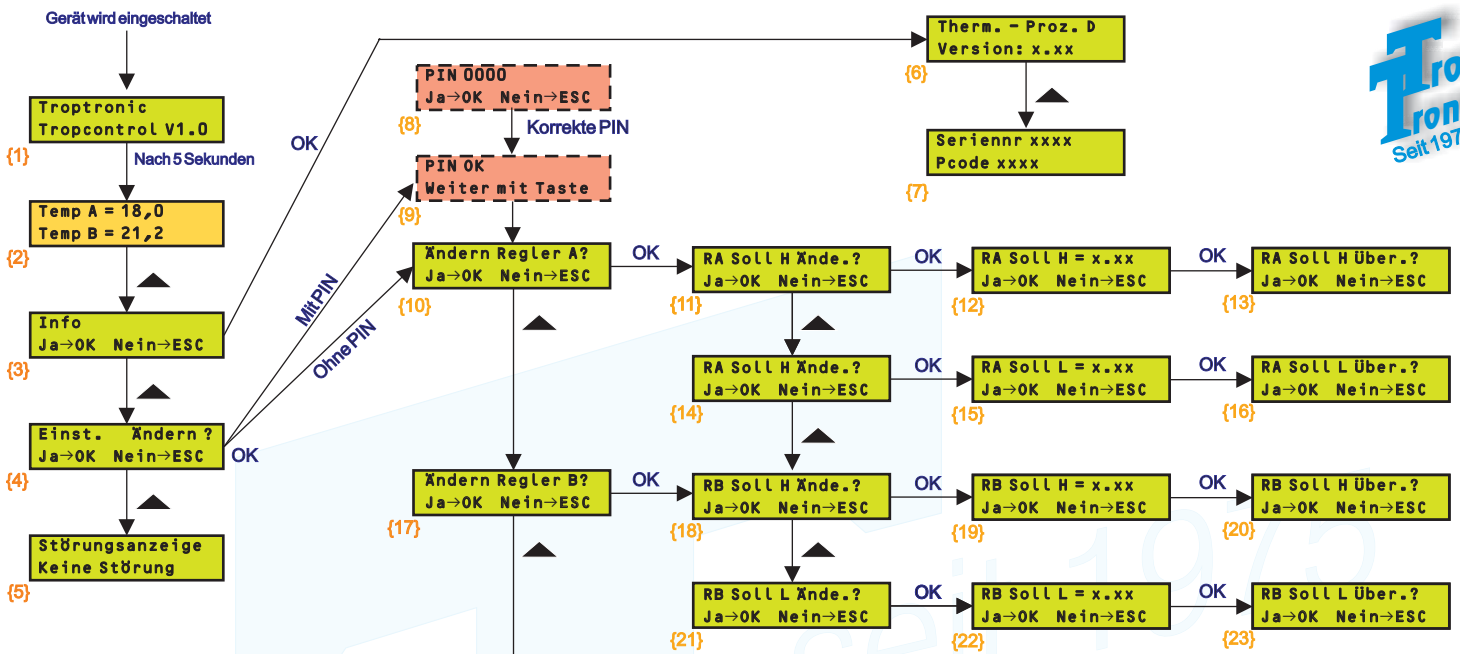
Gerät wird eingeschaltet

Troptronic
Tropcontrol V1.0
{1}
Nach 5 Sekunden

Temp A = 18,0
Temp B = 21,2
{2}

Info
Ja→OK Nein→ESC
{3}

Einst. Ändern ?
Ja→OK Nein→ESC
{4}
OK

Störungsanzeige
Keine Störung
{5}

OK

Therm. - Proz. D
Version: x.xx
{6}

Seriennr xxxx
Pcode xxxx
{7}

PIN 0000
Ja→OK Nein→ESC
{8}
Korrekte PIN

PIN OK
Weiter mit Taste
{9}

Mit PIN
Ohne PIN

Ändern Regler A?
Ja→OK Nein→ESC
{10}
OK

RA Soll H Ände.?
Ja→OK Nein→ESC
{11}
OK

RA Soll H = x.xx
Ja→OK Nein→ESC
{12}
OK

RA Soll H Über.?
Ja→OK Nein→ESC
{13}

RA Soll H Ände.?
Ja→OK Nein→ESC
{14}
OK

RA Soll L = x.xx
Ja→OK Nein→ESC
{15}
OK

RA Soll L Über.?
Ja→OK Nein→ESC
{16}

Ändern Regler B?
Ja→OK Nein→ESC
{17}
OK

RB Soll H Ände.?
Ja→OK Nein→ESC
{18}
OK

RB Soll H = x.xx
Ja→OK Nein→ESC
{19}
OK

RB Soll H Über.?
Ja→OK Nein→ESC
{20}

RB Soll L Ände.?
Ja→OK Nein→ESC
{21}
OK

RB Soll L = x.xx
Ja→OK Nein→ESC
{22}
OK

RB Soll L Über.?
Ja→OK Nein→ESC
{23}

Tro
Tron
Seit 197